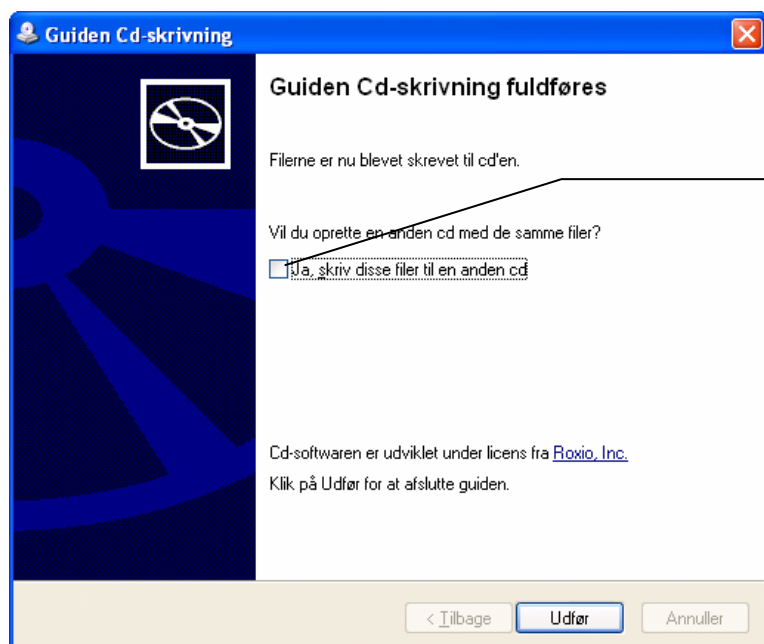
Guiden Cd-skrivning

Guiden Cd-skrivning fuldføres

Filerne er nu blevet skrevet til cd'en.

Vil du oprette en anden cd med de samme filer?

Ja, skriv disse filer til en anden cd

Cd-softwaren er udviklet under licens fra Roxio, Inc.

Klik på Udfør for at afslutte guiden.

< Tilbage
Udfør
Annuller